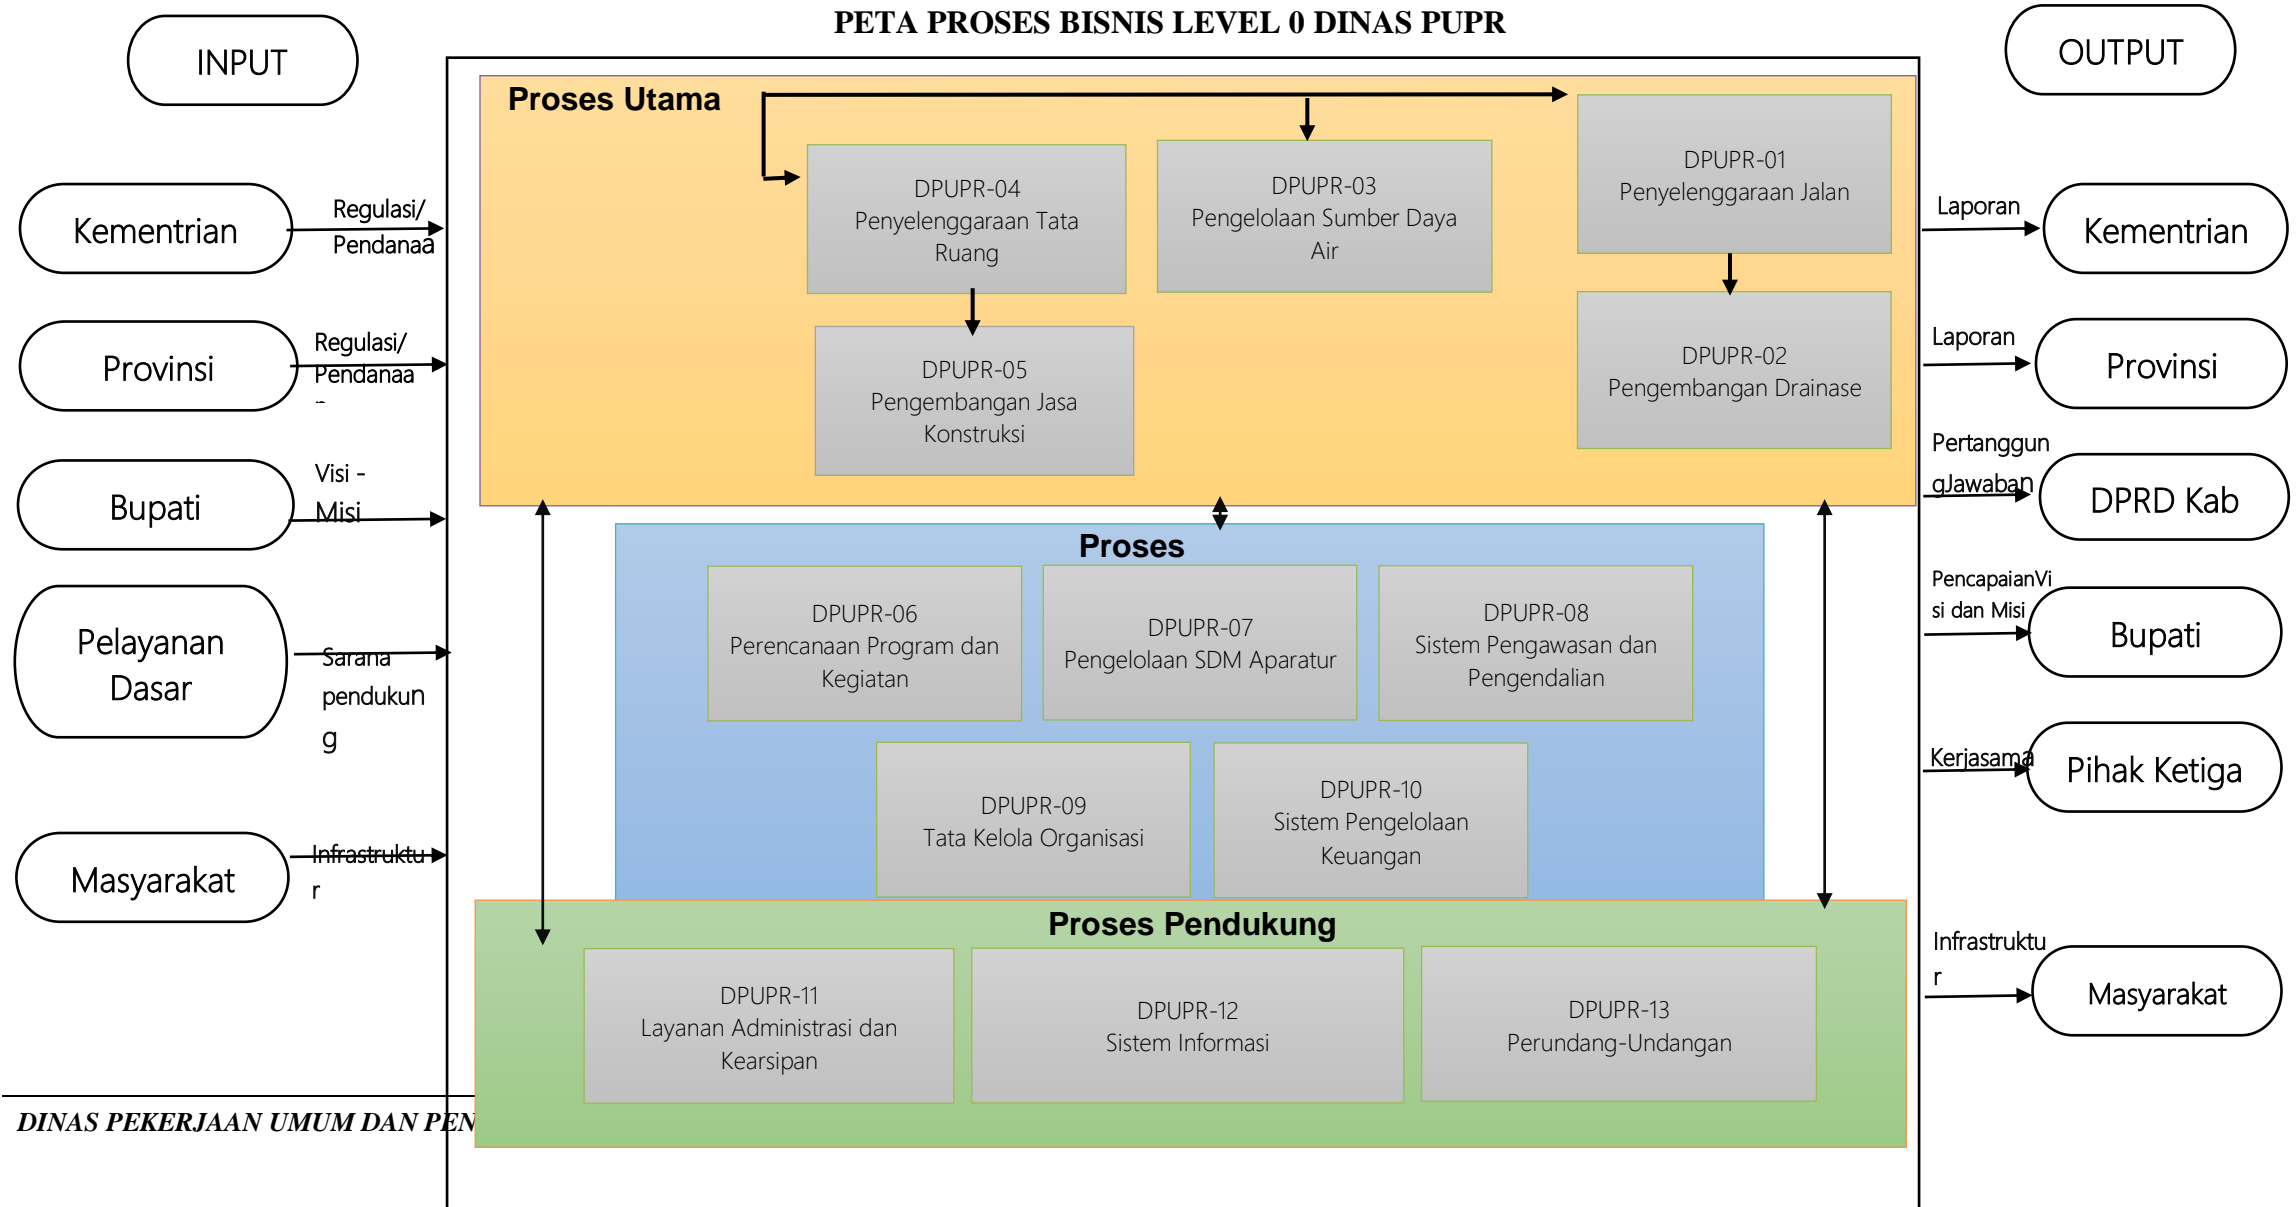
PETA PROSES BISNIS LEVEL 0 DINAS PUPR

INPUT

OUTPUT

Proses Utama

DPUPR-04
Penyelenggaraan Tata Ruang

DPUPR-03
Pengelolaan Sumber Daya Air

DPUPR-01
Penyelenggaraan Jalan

DPUPR-05
Pengembangan Jasa Konstruksi

DPUPR-02
Pengembangan Drainase

Kementrian

Regulasi/ Pendanaa

Provinsi

Regulasi/ Pendanaa -

Bupati

Visi - Misi

Pelayanan Dasar

Sarana pendukung

Masyarakat

Infrastruktur

Laporan

Kementrian

Laporan

Provinsi

PertanggungJawaban

DPRD Kab

PencapaianVisi dan Misi

Bupati

Kerjasama

Pihak Ketiga

Infrastruktur

Masyarakat

Proses

DPUPR-06
Perencanaan Program dan Kegiatan

DPUPR-07
Pengelolaan SDM Aparatur

DPUPR-08
Sistem Pengawasan dan Pengendalian

DPUPR-09
Tata Kelola Organisasi

DPUPR-10
Sistem Pengelolaan Keuangan

Proses Pendukung

DPUPR-11
Layanan Administrasi dan Kearsipan

DPUPR-12
Sistem Informasi

DPUPR-13
Perundang-Undangan

DINAS PEKERJAAN UMUM DAN PEN